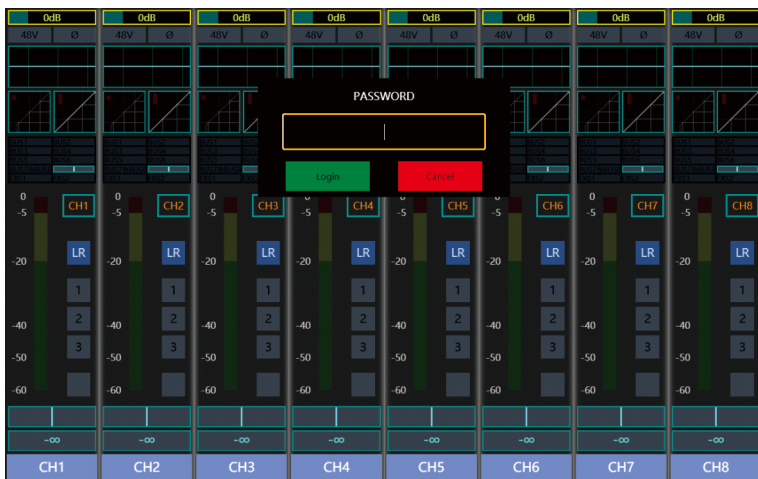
0dB 0dB 0dB 0dB 0dB 0dB 0dB 0dB

48V Ø 48V Ø 48V Ø 48V Ø 48V Ø 48V Ø 48V Ø 48V Ø

PASSWORD

Login

Cancel

0 -5 CH1 0 -5 CH2 0 -5 CH3 CH4 CH5 CH6 0 -5 CH7 0 -5 CH8

LR LR LR LR LR LR LR LR

-20 -20 -20 -20 -20 -20 -20 -20

1 1 1 1 1 1 1 1

2 2 2 2 2 2 2 2

-40 -40 -40 -40 -40 -40 -40 -40

3 3 3 3 3 3 3 3

-50 -50 -50 -50 -50 -50 -50 -50

-60 -60 -60 -60 -60 -60 -60 -60

-∞ -∞ -∞ -∞ -∞ -∞ -∞ -∞

CH1 CH2 CH3 CH4 CH5 CH6 CH7 CH8